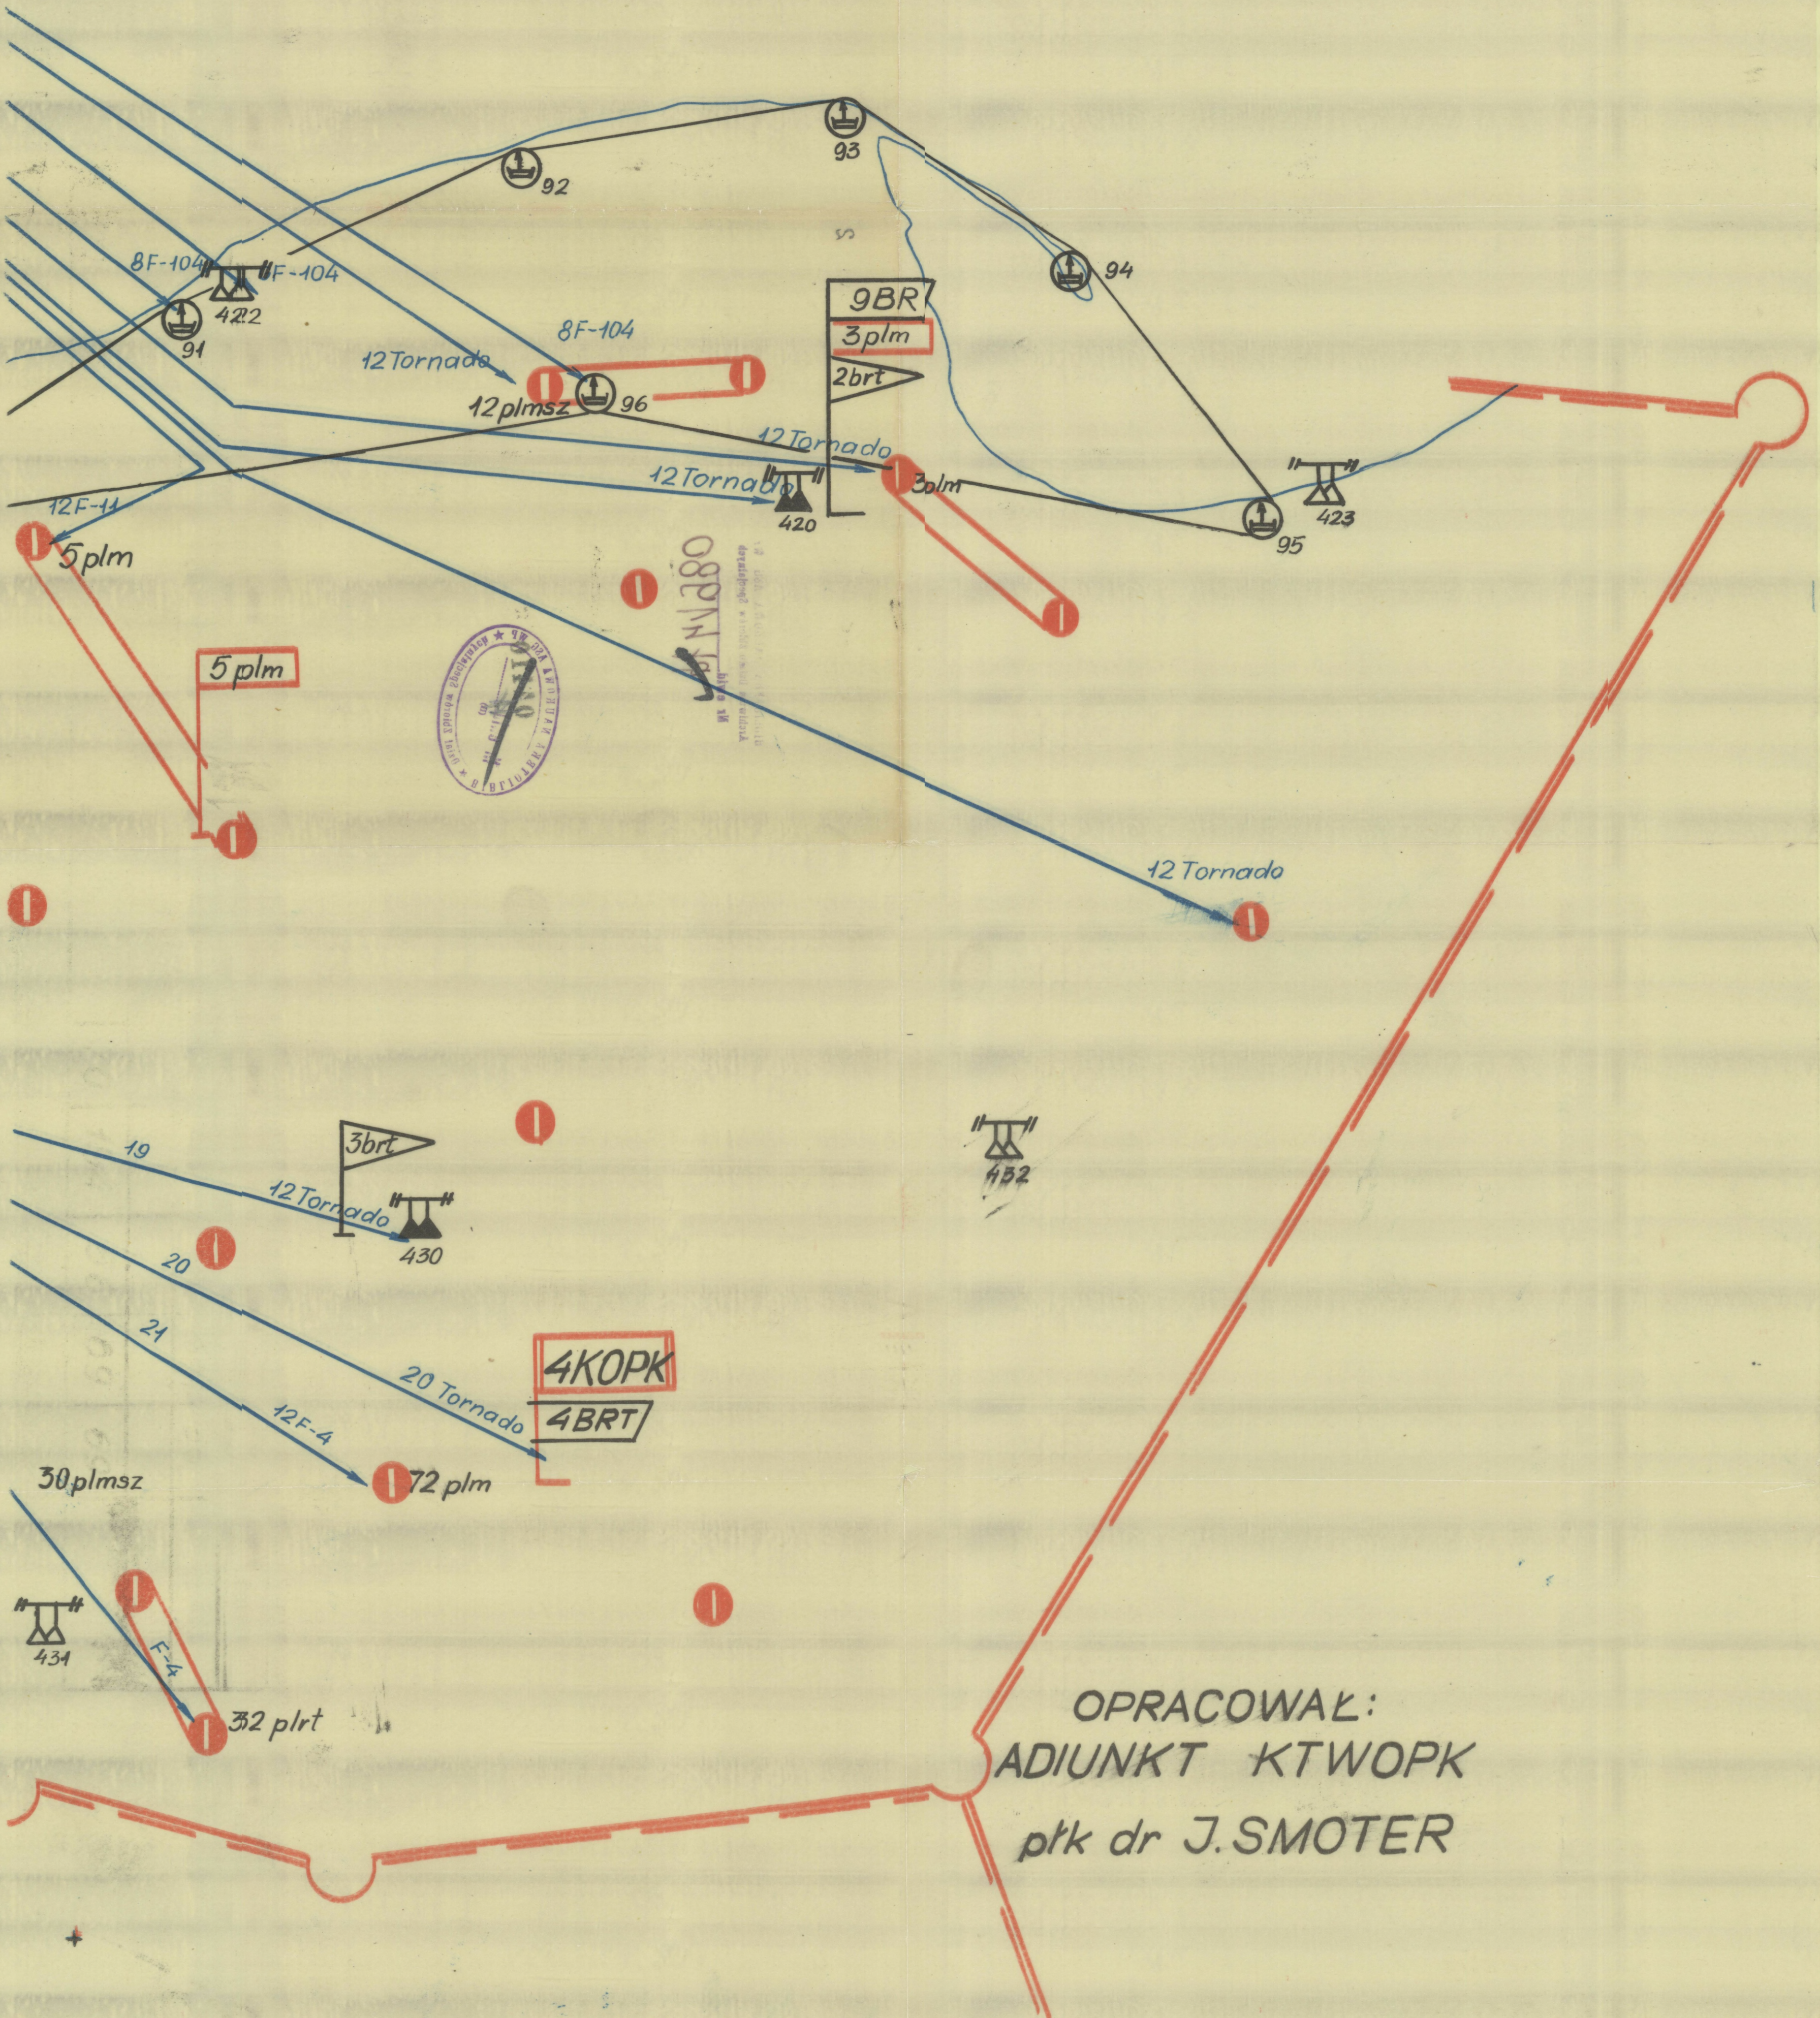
92

93

94

8F-104

8F-104

422

91

9BR

3plm

2brt

8F-104

12 Tornado

12plmsz

96

12 Tornado

12 Tornado

420

3plm

423

95

12F-4

5plm

5plm

12 Tornado

3brt

452

19

12 Tornado

430

20

21

4KOPK

20 Tornado

4BRT

12F-4

72 plm

30plmsz

434

F-4

32 plrt

OPRACOWAŁ:
ADIUNKT KTWOPK
płk dr J. SMOTER